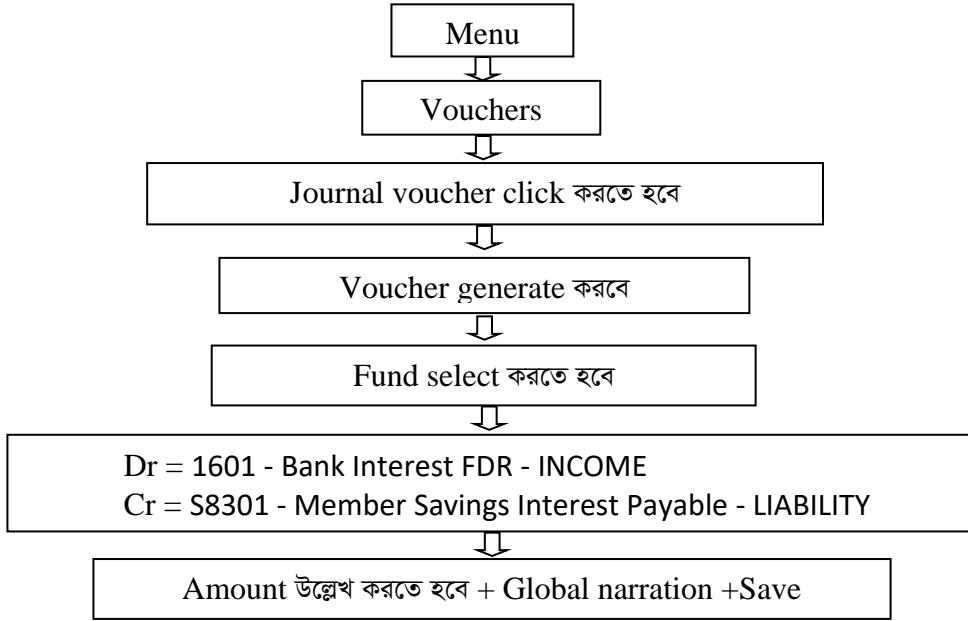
Menu

Vouchers

Journal voucher click করতে হবে

Voucher generate করবে

Fund select করতে হবে

Dr = 1601 - Bank Interest FDR - INCOME
Cr = S8301 - Member Savings Interest Payable - LIABILITY

Amount উল্লেখ করতে হবে + Global narration +Save